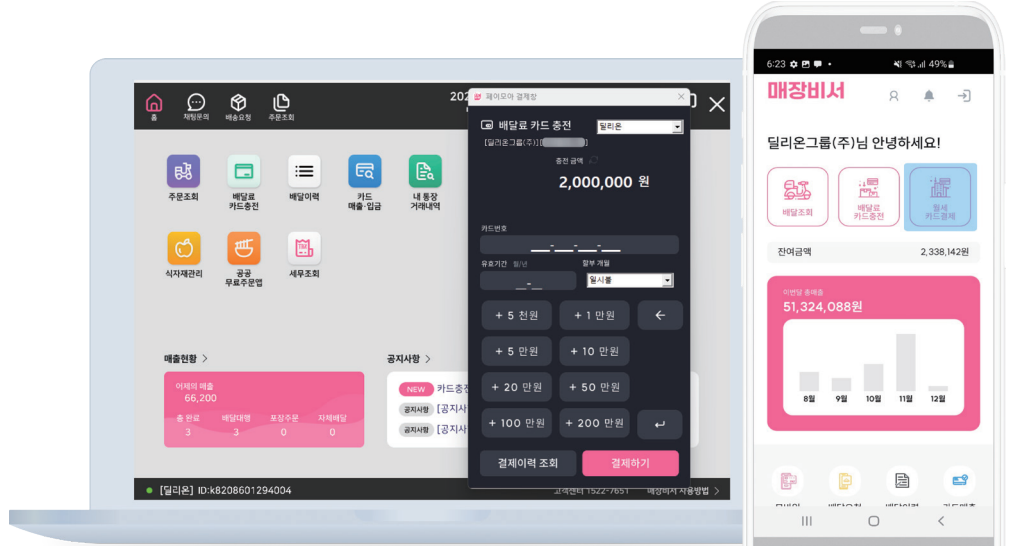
홈 채팅문의 배송요청 주문조회

202

주문조회 배달료 카드충전 배달이력 카드 매출·입금 내 통장 거래내역

식자재관리 공공 무료주문앱 세무조회

매출현황 >

어제의 매출
66,200

총 완료 3 배달대행 3 포장주문 0 자체배달 0

공지사항 >

NEW 카드충전

공지사항 [공지사

공지사항 [공지사

● [딜리온] ID:k8208601294004

고객센터 1522-7651 매장비서 사용방법 >

페이모아 결제창

배달료 카드 충전 딜리온

[딜리온그룹(주)]

충전 금액

2,000,000 원

카드번호

유효기간 월/년

할부 개월

일시불

+ 5 천원 + 1 만원 ←

+ 5 만원 + 10 만원

+ 20 만원 + 50 만원

+ 100 만원 + 200 만원 ↵

결제이력 조회 결제하기

6:23 49%

매장비서

딜리온그룹(주)님 안녕하세요!

배달조회 배달료 카드충전 월세 카드결제

잔여금액 2,338,142원

이번달 총매출
51,324,088원

8월 9월 10월 11월 12월